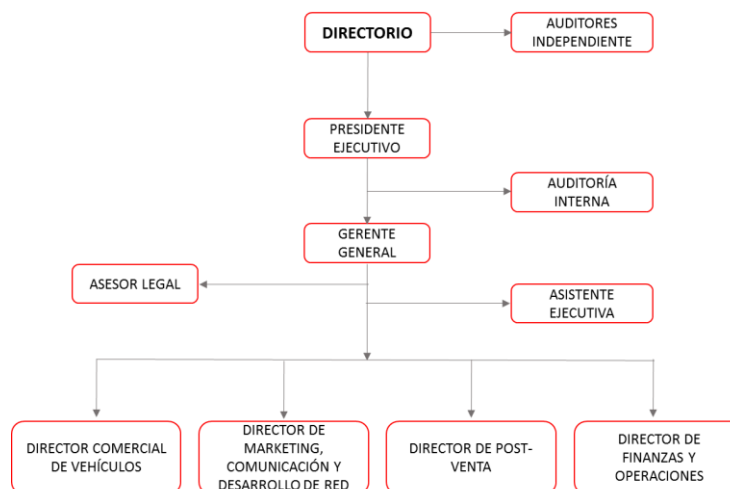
DIRECTORIO

AUDITORES INDEPENDIENTE

PRESIDENTE EJECUTIVO

AUDITORÍA INTERNA

GERENTE GENERAL

ASESOR LEGAL

ASISTENTE EJECUTIVA

DIRECTOR COMERCIAL DE VEHÍCULOS

DIRECTOR DE MARKETING, COMUNICACIÓN Y DESARROLLO DE RED

DIRECTOR DE POST-VENTA

DIRECTOR DE FINANZAS Y OPERACIONES